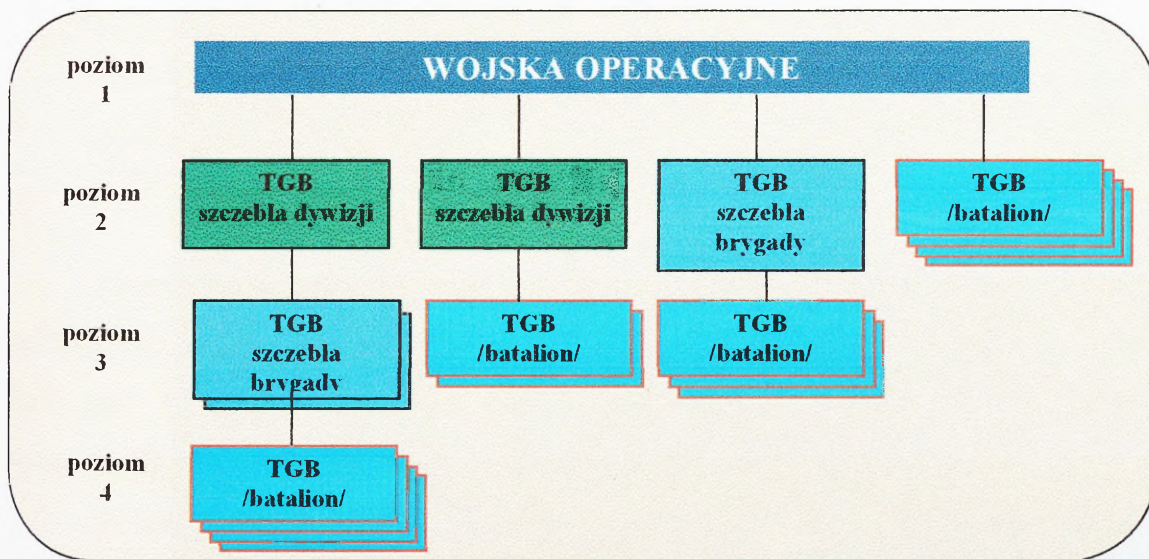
poziom 1

WOJSKA OPERACYJNE

poziom 2

TGB szczebla dywizji

TGB szczebla dywizji

TGB szczebla brygady

TGB /batalion/

poziom 3

TGB szczebla brygady

TGB /batalion/

TGB /batalion/

poziom 4

TGB /batalion/